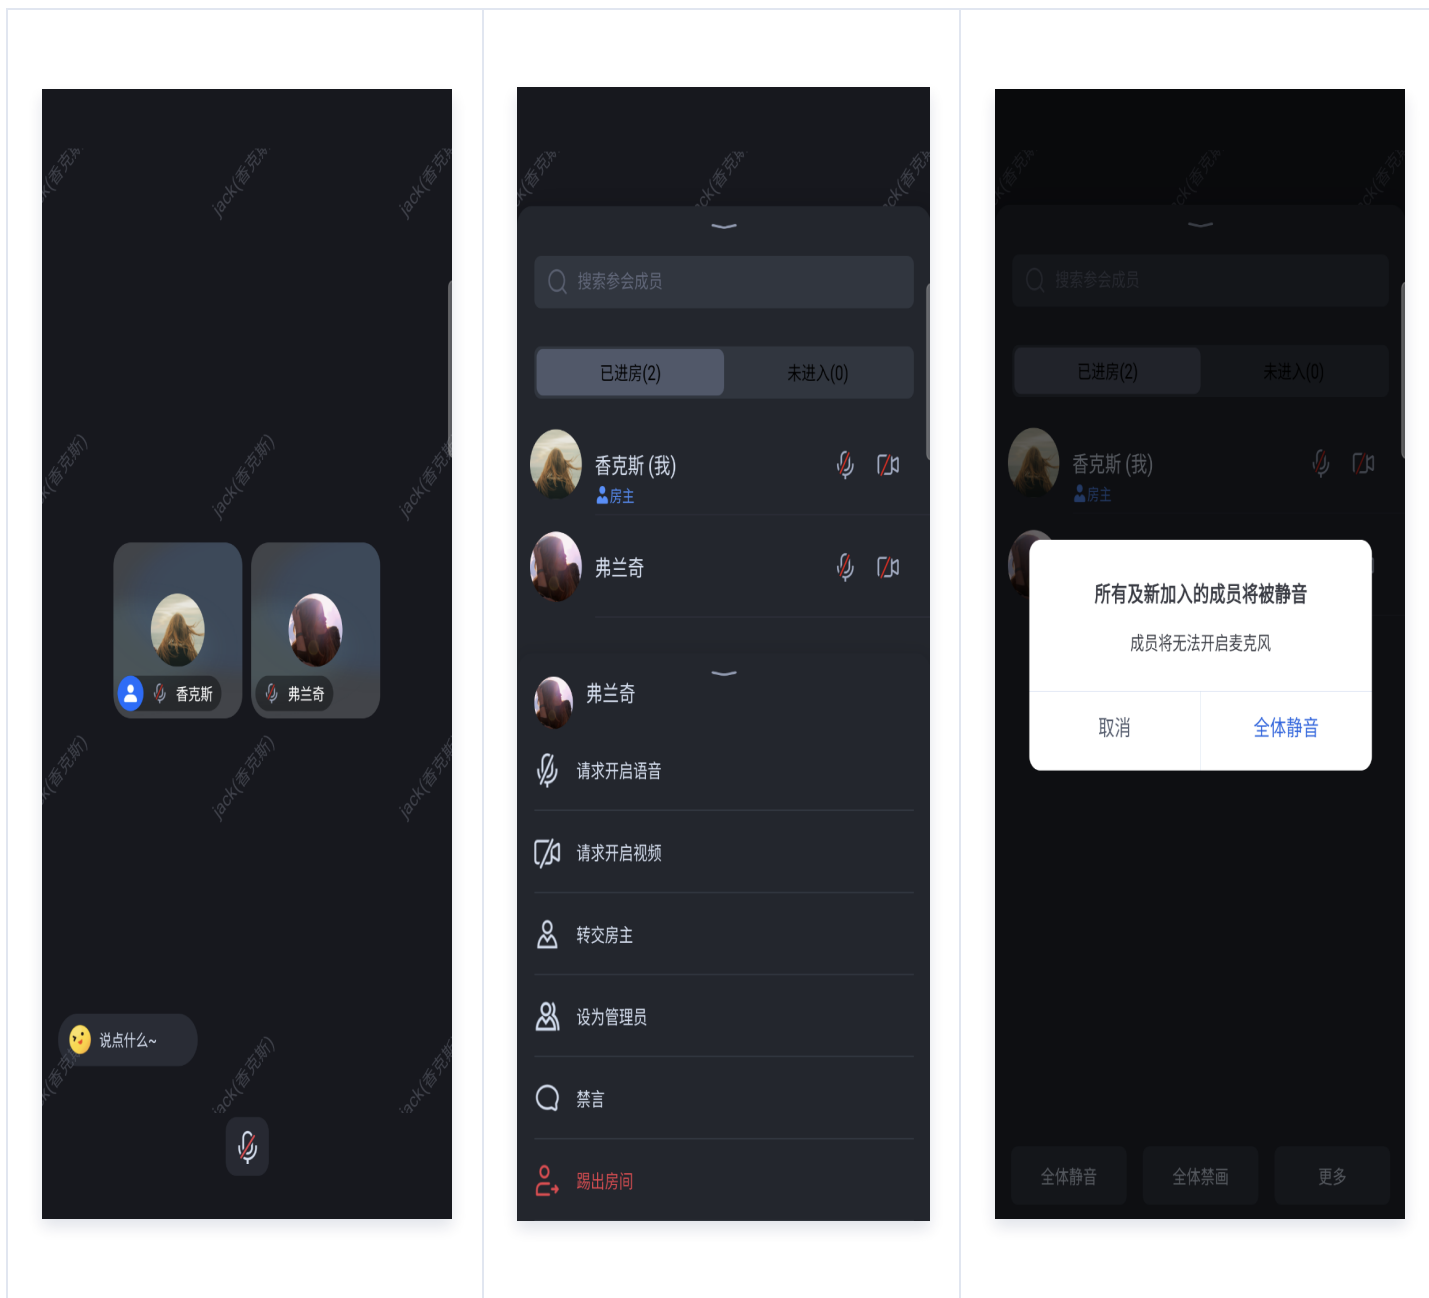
jack(香克斯)

香克斯

弗兰奇

说点什么~

搜索参会成员

已进房(2)

未进入(0)

香克斯 (我)

房主

弗兰奇

弗兰奇

请求开启语音

请求开启视频

转交房主

设为管理员

禁言

踢出房间

搜索参会成员

已进房(2)

未进入(0)

香克斯 (我)

房主

所有及新加入的成员将被静音

成员将无法开启麦克风

取消

全体静音

全体静音

全体禁画

更多